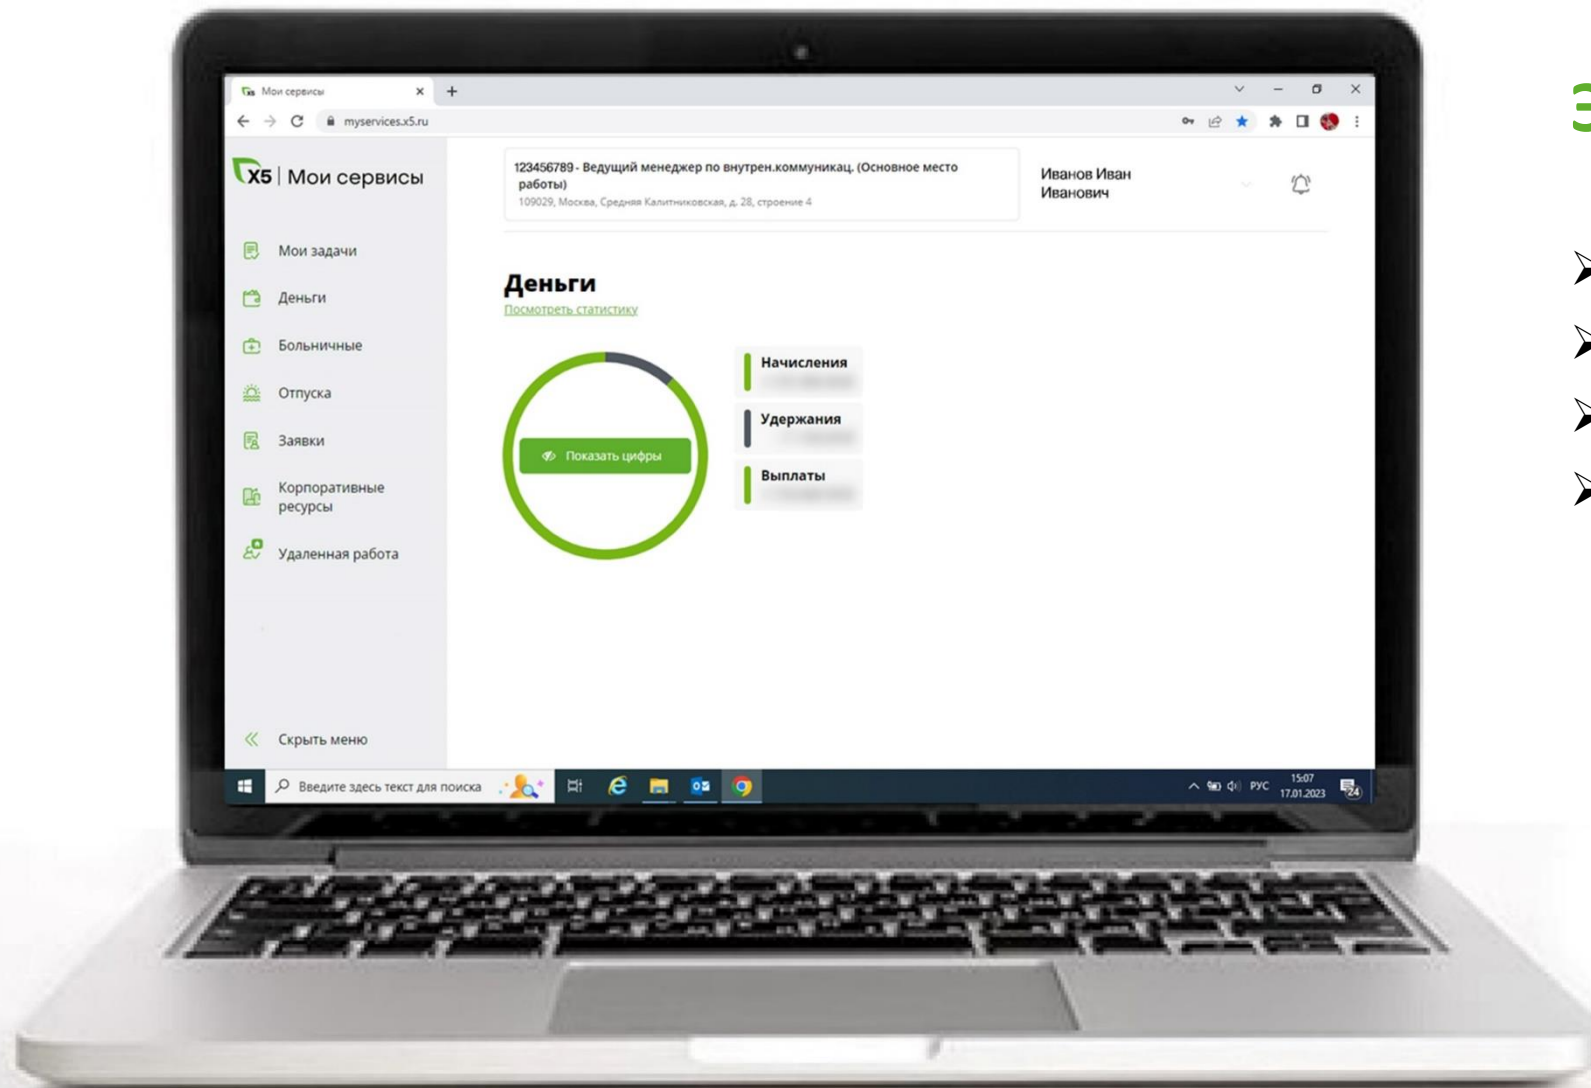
Мои сервисы
myservices.x5.ru

X5 | Мои сервисы

Мои задачи
Деньги
Больничные
Отпуска
Заявки
Корпоративные ресурсы
Удаленная работа

Скрыть меню

123456789 - Ведущий менеджер по внутрен.коммуникац. (Основное место работы)
109029, Москва, Средняя Калитниковская, д. 28, строение 4

Иванов Иван Иванович

Деньги
Посмотреть статистику

Показать цифры

Начисления
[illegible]
Удержания
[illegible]
Выплаты
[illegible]

Введите здесь текст для поиска
РУС 15:07 17.01.2023